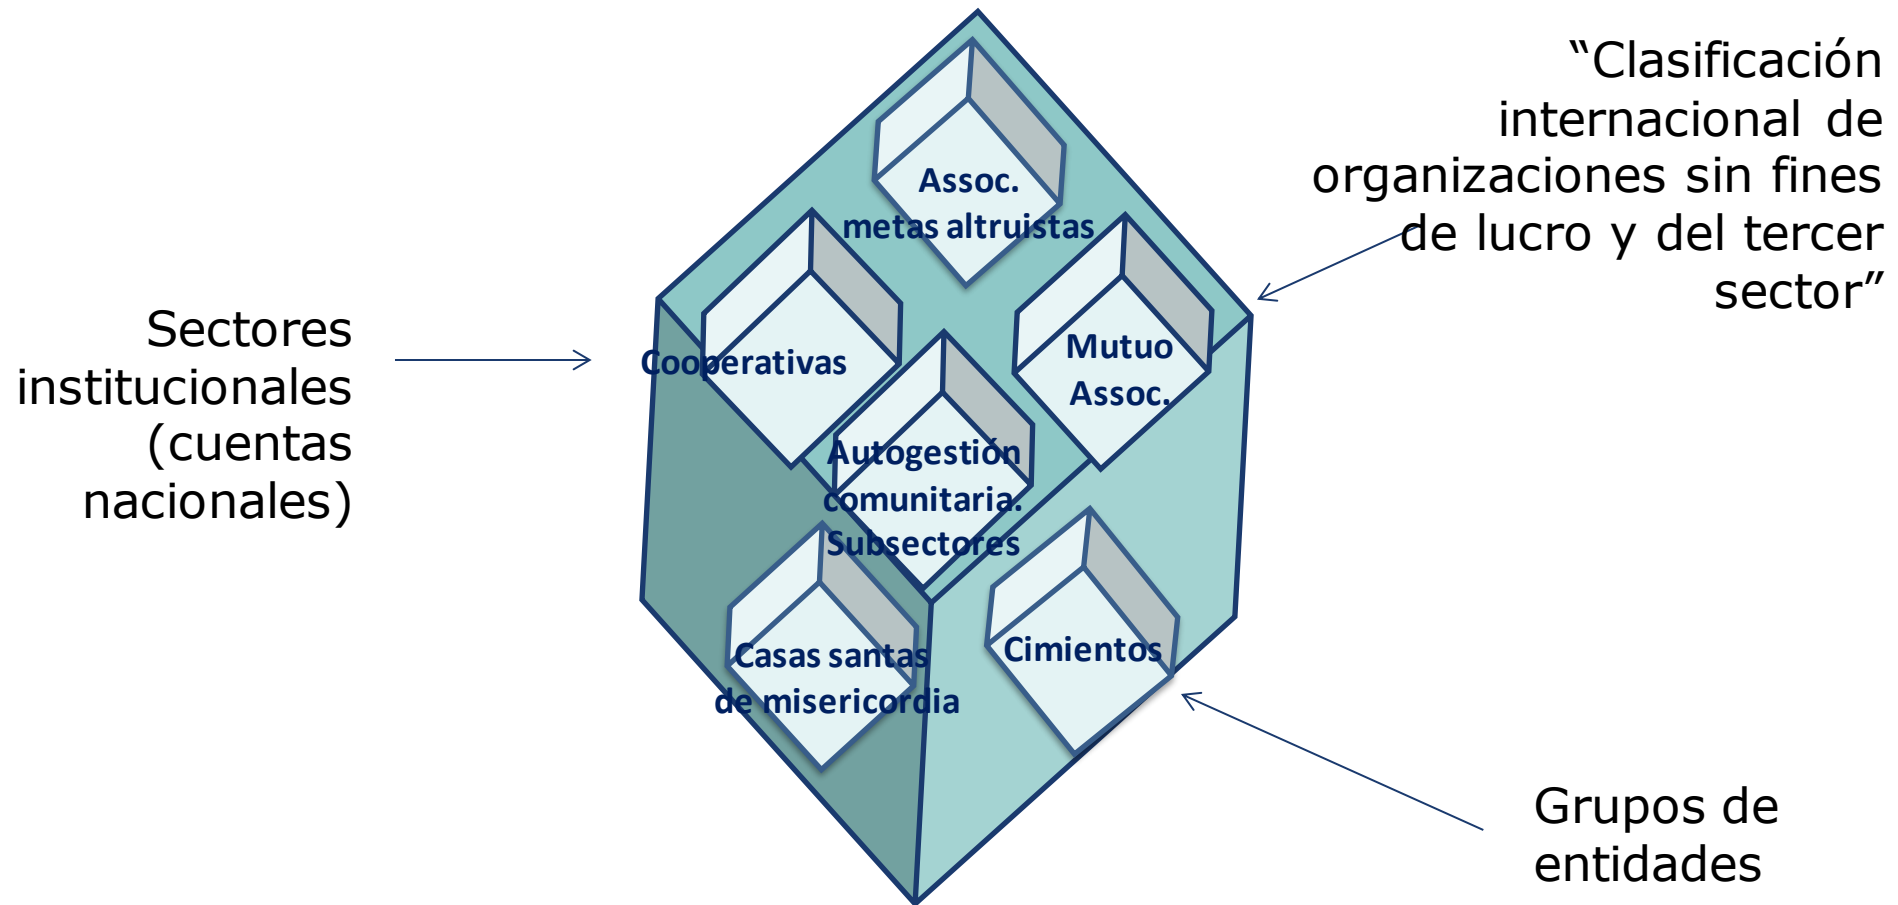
“Clasificación internacional de organizaciones sin fines de lucro y del tercer sector”

Sectores institucionales (cuentas nacionales)

Assoc. metas altruistas

Cooperativas

Mutuo Assoc.

Autogestión comunitaria. Subsectores

Casas santas de misericordia

Cimientos

Grupos de entidades